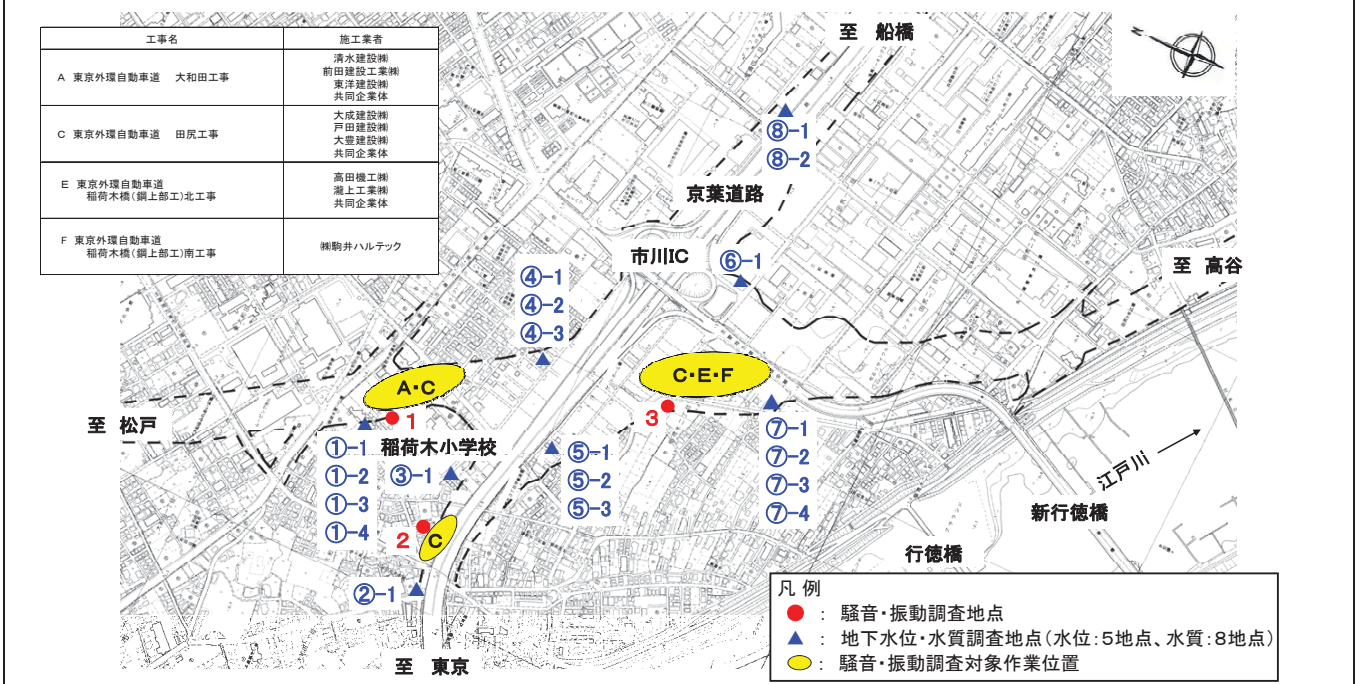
| 工事名 | 施工業者 |
|---|---|
| A 東京外環自動車道 大和田工事 | 清水建設㈱ 前田建設工業㈱ 東洋建設㈱ 共同企業体 |
| C 東京外環自動車道 田尻工事 | 大成建設㈱ 戸田建設㈱ 大豊建設㈱ 共同企業体 |
| E 東京外環自動車道 稲荷木橋(鋼上部工)北工事 | 高田機工㈱ 瀧上工業㈱ 共同企業体 |
| F 東京外環自動車道 稲荷木橋(鋼上部工)南工事 | ㈱駒井ハルテック |

至 船橋

⑧-1
⑧-2

京葉道路

市川IC

⑥-1

至 高谷

④-1
④-2
④-3

A・C

C・E・F

至 松戸

1

3

①-1
①-2
①-3
①-4

稲荷木小学校

③-1

⑤-1
⑤-2
⑤-3

⑦-1
⑦-2
⑦-3
⑦-4

江戸川

新行徳橋

2

C

行徳橋

②-1

至 東京

凡 例
: 騒音・振動調査地点
: 地下水位・水質調査地点(水位:5地点、水質:8地点)
: 騒音・振動調査対象作業位置